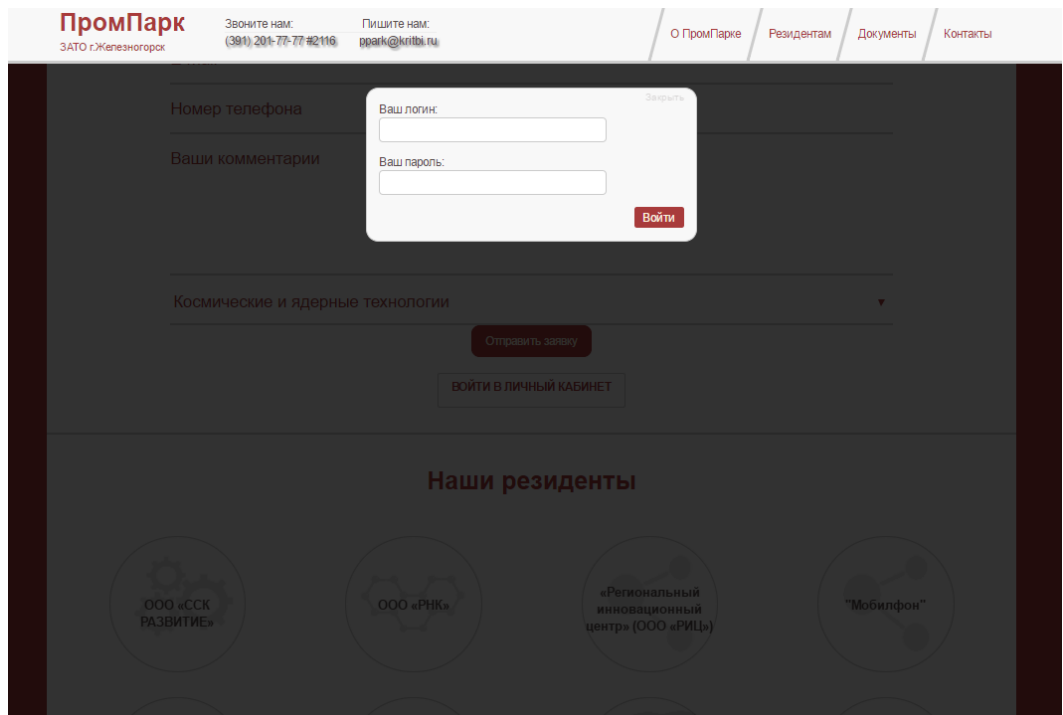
ПромПарк
ЗАТО г.Железногорск

Звоните нам:
(391) 201-77-77 #2116

Пишите нам:
ppark@kritbi.ru

О ПромПарке
Резидентам
Документы
Контакты

Номер телефона

Ваши комментарии

Закрыть

Ваш логин:

Ваш пароль:

Войти

Космические и ядерные технологии

Отправить заявку

ВОЙТИ В ЛИЧНЫЙ КАБИНЕТ

Наши резиденты

ООО «ССК РАЗВИТИЕ»

ООО «РНК»

«Региональный инновационный центр» (ООО «РИЦ»)

"Мобилфон"